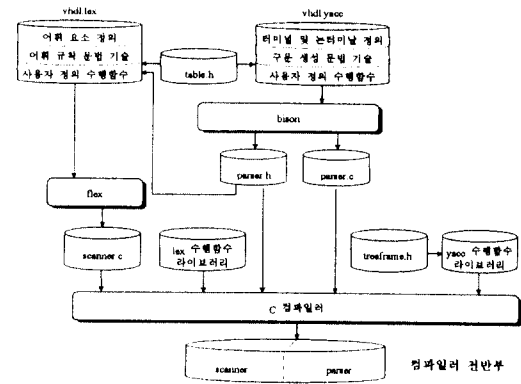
vhdl.lex

어휘 요소 정의

어휘 규칙 문법 기술

사용자 정의 수행함수

vhdl.yacc

터미널 및 논터미널 정의

구문 생성 문법 기술

사용자 정의 수행함수

table.h

bison

parser.h

parser.c

flex

scanner.c

lex 수행함수 라이브러리

treeframe.h

yacc 수행함수 라이브러리

C 컴파일러

scanner

parser

컴파일러 전반부